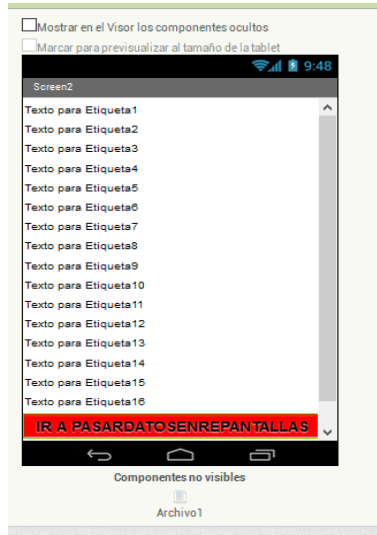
Mostrar en el Visor los componentes ocultos
Marcar para previsualizar al tamaño de la tablet
9:48
Screen2
Texto para Etiqueta1
Texto para Etiqueta2
Texto para Etiqueta3
Texto para Etiqueta4
Texto para Etiqueta5
Texto para Etiqueta6
Texto para Etiqueta7
Texto para Etiqueta8
Texto para Etiqueta9
Texto para Etiqueta10
Texto para Etiqueta11
Texto para Etiqueta12
Texto para Etiqueta13
Texto para Etiqueta14
Texto para Etiqueta15
Texto para Etiqueta16
IR A PASARDATOSENREPANTALLAS
Componentes no visibles
Archivo1